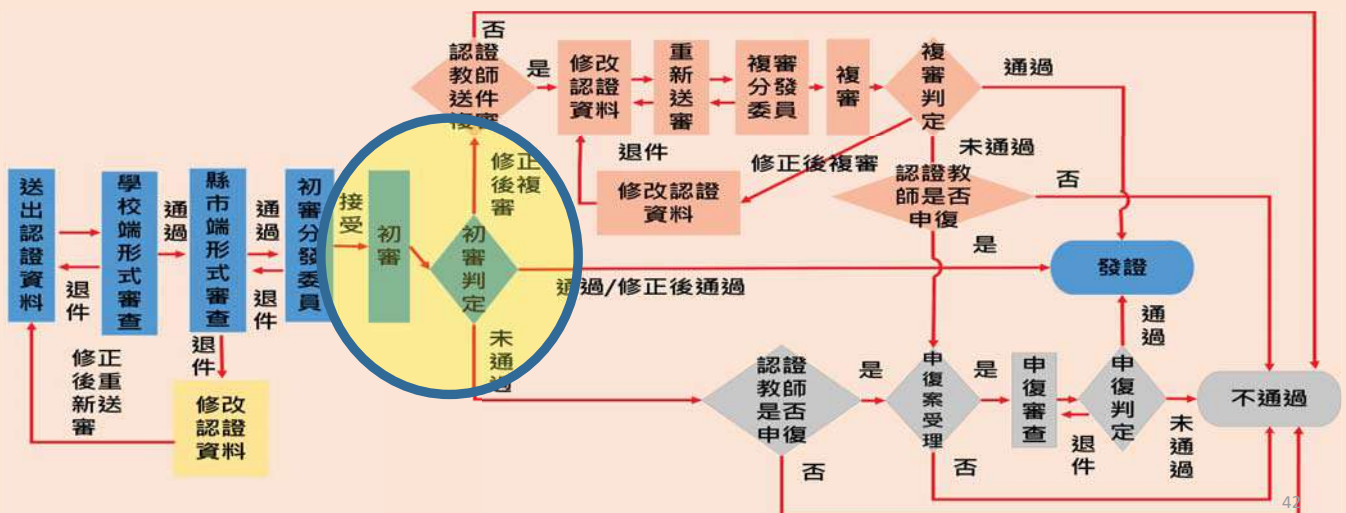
送出認證資料

退件

修正後重新送審

學校端形式審查

通過

縣市端形式審查

退件

修改認證資料

通過

退件

初審分發委員

接受

初審

初審判定

修正後複審

通過/修正後通過

未通過

否

認證教師送件複審

是

修改認證資料

重新送審

複審分發委員

複審

複審判定

通過

退件

修正後複審

未通過

修改認證資料

認證教師是否申復

否

是

發證

通過

認證教師是否申復

是

申復案受理

是

申復審查

申復判定

退件

未通過

不通過

否

否

42